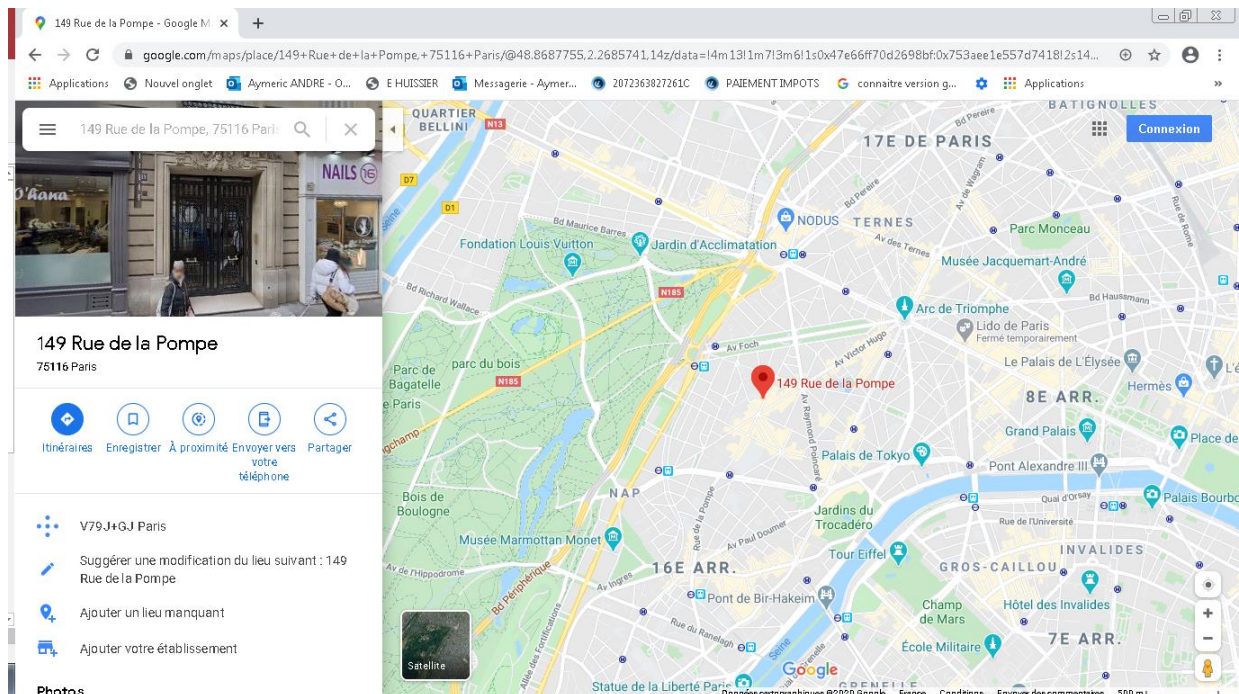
149 Rue de la Pompe - Google M ×  +

google.com/maps/place/149+Rue+de+la+Pompe,+75116+Paris/@48.8687755,2.2685741,14z/data=!4m13!1m7!3m6!1s0x47e66ff70d2698bf:0x753aee1e557d7418!2s14...

Applications  Nouvel onglet  Aymeric ANDRE - O...  E HUISSIER  Messagerie - Aymer...  2072363827261C  PAIEMENT IMPOTS  connaitre version g...  Applications  »

149 Rue de la Pompe, 75116 Paris

O'hana

NAILS 16

149 Rue de la Pompe
75116 Paris

Itinéraires  Enregistrer  À proximité  Envoyer vers votre téléphone  Partager

V79J+GJ Paris

Suggérer une modification du lieu suivant : 149 Rue de la Pompe

Ajouter un lieu manquant

Ajouter votre établissement

Photos

Connexion

QUARTIER BELLINI  N13  BATIGNOLLES  17E DE PARIS  D7  D1  NODUS  TERNES  Parc Monceau  Bd Maurice Barrès  Fondation Louis Vuitton  Jardin d'Acclimatation  Av des Ternes  Musée Jacquemart-André  Bd Richard Wallace  N185  Bd Haussmann  Arc de Triomphe  Lido de Paris  Fermé temporairement  Av Foch  Av Victor Hugo  Le Palais de L'Élysée  Parc de Bagatelle  parc du bois  N185  149 Rue de la Pompe  Hermès  8E ARR.  Av Raymond Poincaré  Grand Palais  Place de  Palais de Tokyo  Pont Alexandre III  Bois de Boulogne  NAP  Quai d'Orsay  Palais Bourbo  Jardins du Trocadéro  Rue de l'Université  Musée Marmottan Monet  Av Paul Doumer  INVALIDES  Av de l'Hippodrome  16E ARR.  Tour Eiffel  GROS-CAILLOU  Bd Périphérique  Av Ingres  Pont de Bir-Hakeim  Hôtel des Invalides  Rue du Ranelagh  Champ de Mars  7E ARR.  Satellite  École Militaire  Google  Statue de la Liberté Paris  GRENELLE

Données cartographiques ©2020 Google  France  Conditions  Envoyer des commentaires  500 m